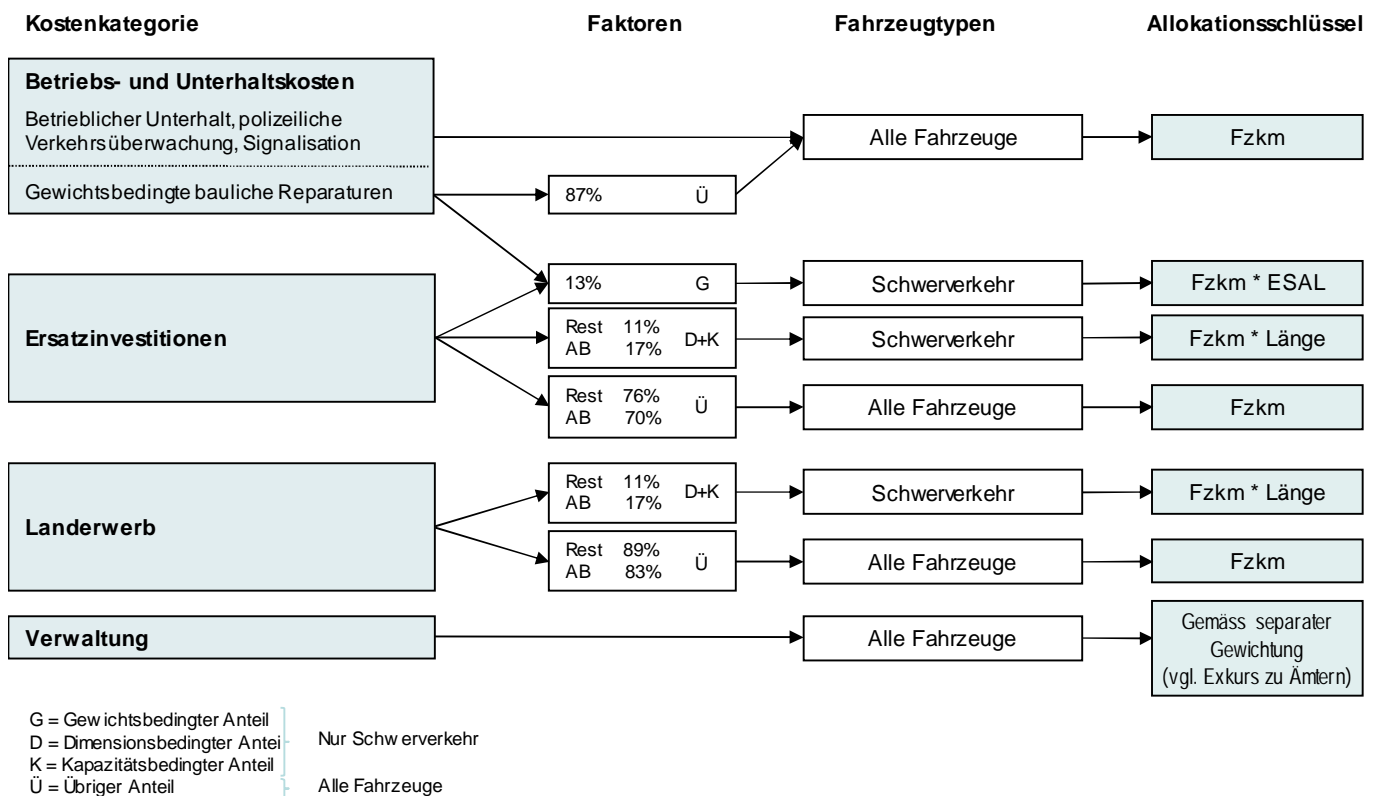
Kostenkategorie

Faktoren

Fahrzeugtypen

Allokationsschlüssel

Betriebs- und Unterhaltskosten

Betrieblicher Unterhalt, polizeiliche Verkehrsüberwachung, Signalisation

Gewichtsbedingte bauliche Reparaturen

87% Ü

Alle Fahrzeuge

Fzkm

13% G

Schwerverkehr

Fzkm * ESAL

Ersatzinvestitionen

Rest 11%
AB 17% D+K

Schwerverkehr

Fzkm * Länge

Rest 76%
AB 70% Ü

Alle Fahrzeuge

Fzkm

Landerwerb

Rest 11%
AB 17% D+K

Schwerverkehr

Fzkm * Länge

Rest 89%
AB 83% Ü

Alle Fahrzeuge

Fzkm

Verwaltung

Alle Fahrzeuge

Gemäss separater Gewichtung (vgl. Exkurs zu Ämtern)

G = Gewichtsbedingter Anteil
D = Dimensionsbedingter Antei
K = Kapazitätsbedingter Anteil
Ü = Übriger Anteil

Nur Schwerverkehr

Alle Fahrzeuge